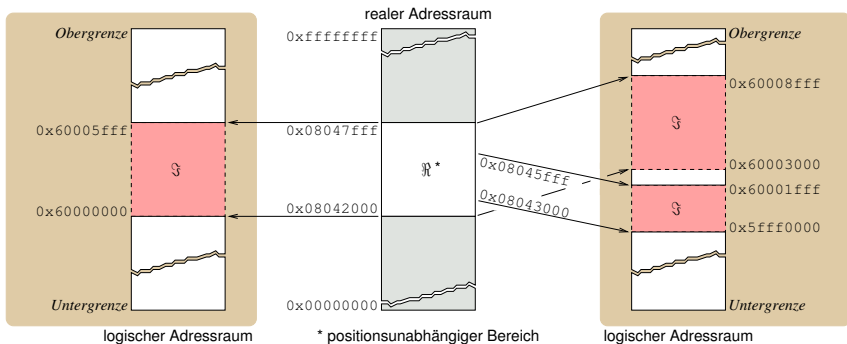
realer Adressraum

Obergrenze

0x60005fff

$\mathfrak{I}$

0x60000000

Untergrenze

logischer Adressraum

0xffffffff

0x08047fff

$\Re^*$

0x08042000

0x00000000

* positionsunabhängiger Bereich

0x08045fff

0x08043000

Obergrenze

0x60008fff

$\mathfrak{I}$

0x60003000

0x60001fff

$\mathfrak{I}$

0x5fff0000

Untergrenze

logischer Adressraum